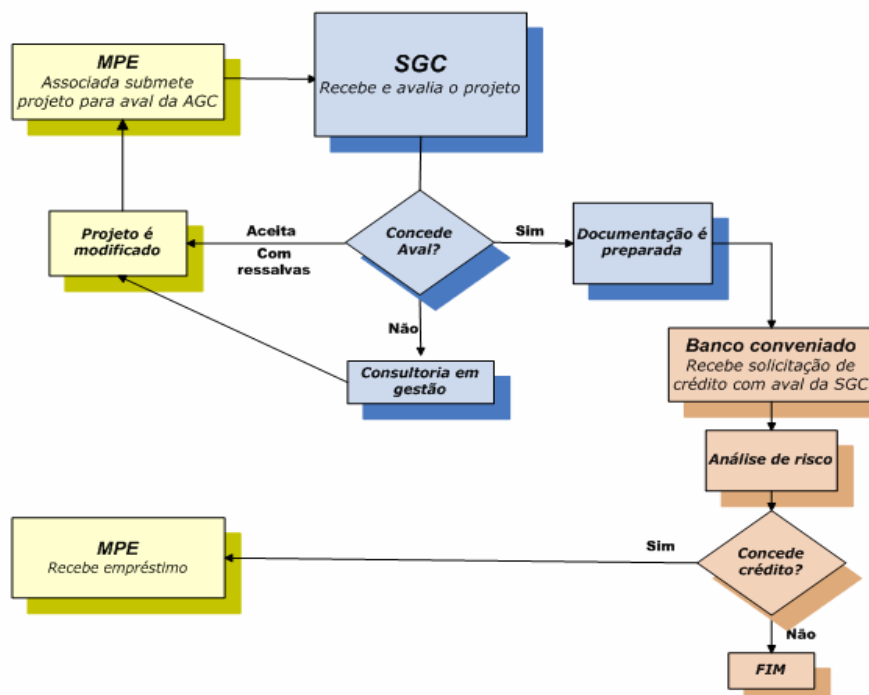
MPE
Associada submete projeto para aval da AGC

SGC
Recebe e avalia o projeto

Projeto é modificado

Aceita

Com ressalvas

Concede Aval?

Sim

Documentação é preparada

Não

Consultoria em gestão

Banco conveniado
Recebe solicitação de crédito com aval da SGC

Análise de risco

MPE
Recebe empréstimo

Sim

Concede crédito?

Não

FIM